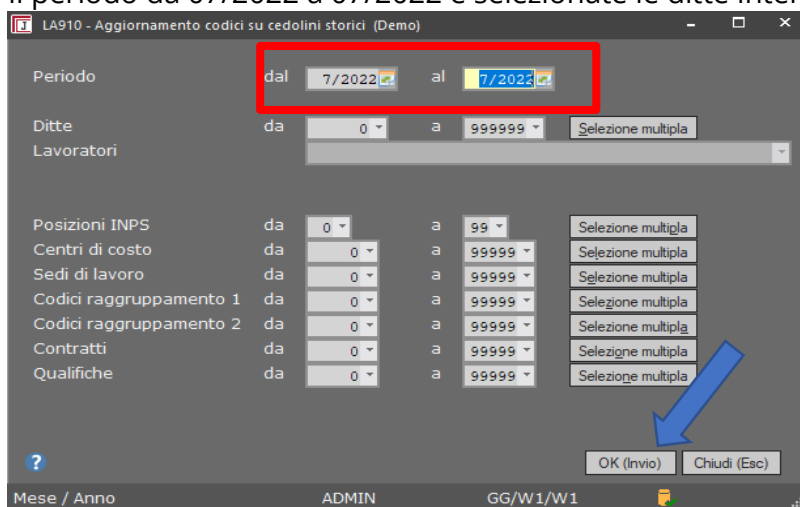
il periodo da 07/2022 a 07/2022 e selezionate le ditte inter

LA910 - Aggiornamento codici su cedolini storici (Demo)

Periodo dal 7/2022 al 7/2022

Ditte da 0 a 999999 Selezione multipla

Lavoratori

Posizioni INPS da 0 a 99 Selezione multipla

Centri di costo da 0 a 99999 Selezione multipla

Sedi di lavoro da 0 a 99999 Selezione multipla

Codici raggruppamento 1 da 0 a 99999 Selezione multipla

Codici raggruppamento 2 da 0 a 99999 Selezione multipla

Contratti da 0 a 99999 Selezione multipla

Qualifiche da 0 a 99999 Selezione multipla

?

OK (Invio) Chiudi (Esc)

Mese / Anno ADMIN GG/W1/W1